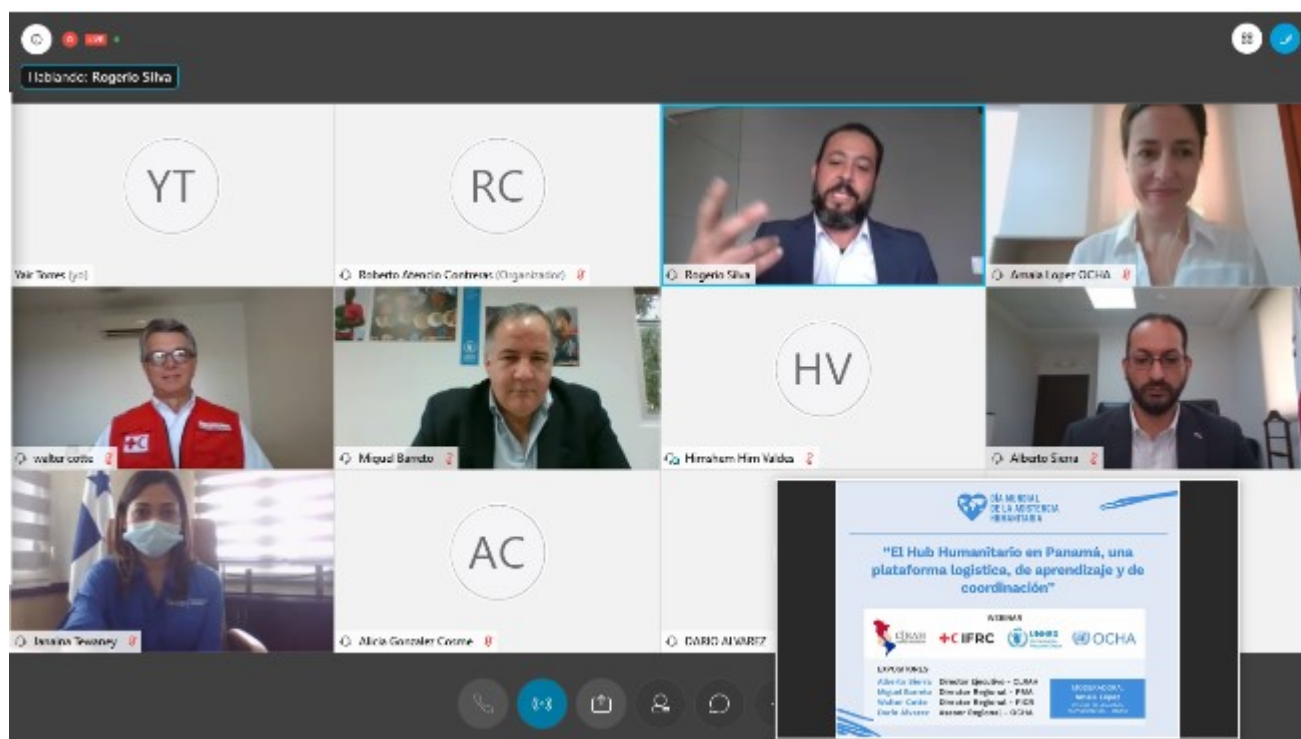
LIVE

Hablando: Rogerio Silva

YT

Yair Torres (yo)

RC

Roberto Atencio Contreras (Organizador)

Rogerio Silva

Amaia Lopez OCHA

walter cotte

Miguel Barreto

HV

Hirnahem Him Valdes

Alberto Sierra

Jenaina Tewaney

AC

Alicia Gonzalez Cosme

DARIO ALVAREZ

DÍA MUNDIAL DE LA ASISTENCIA HUMANITARIA

"El Hub Humanitario en Panamá, una plataforma logística, de aprendizaje y de coordinación"

WEBINAR

CLRAH +CIFRC UNHRD OCHA

EXPOSITORES:
Alberto Sierra Director Ejecutivo - CLRAH
Miguel Barreto Director Regional - PMA
Walter Cotte Director Regional - FICR
Dario Alvarez Asesor Regional - OCHA

MODERADORA:
Amaia Lopez
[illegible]